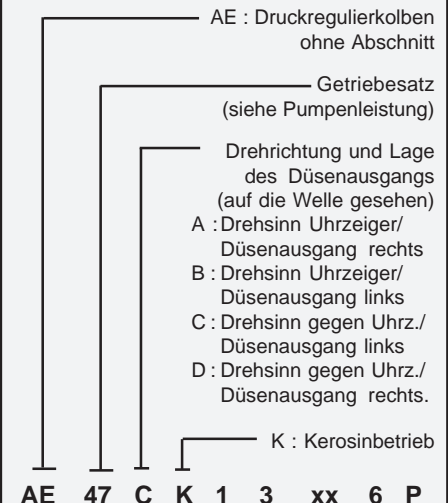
AE : Druckregulierkolben ohne Abschnitt

Getriebesatz (siehe Pumpenleistung)

Drehrichtung und Lage des Düsenausgangs (auf die Welle gesehen)
A : Drehsinn Uhrzeiger/ Düsenausgang rechts
B : Drehsinn Uhrzeiger/ Düsenausgang links
C : Drehsinn gegen Uhrz./ Düsenausgang links
D : Drehsinn gegen Uhrz./ Düsenausgang rechts.

K : Kerosinbetrieb

AE 47 C K 1 3 xx 6 P